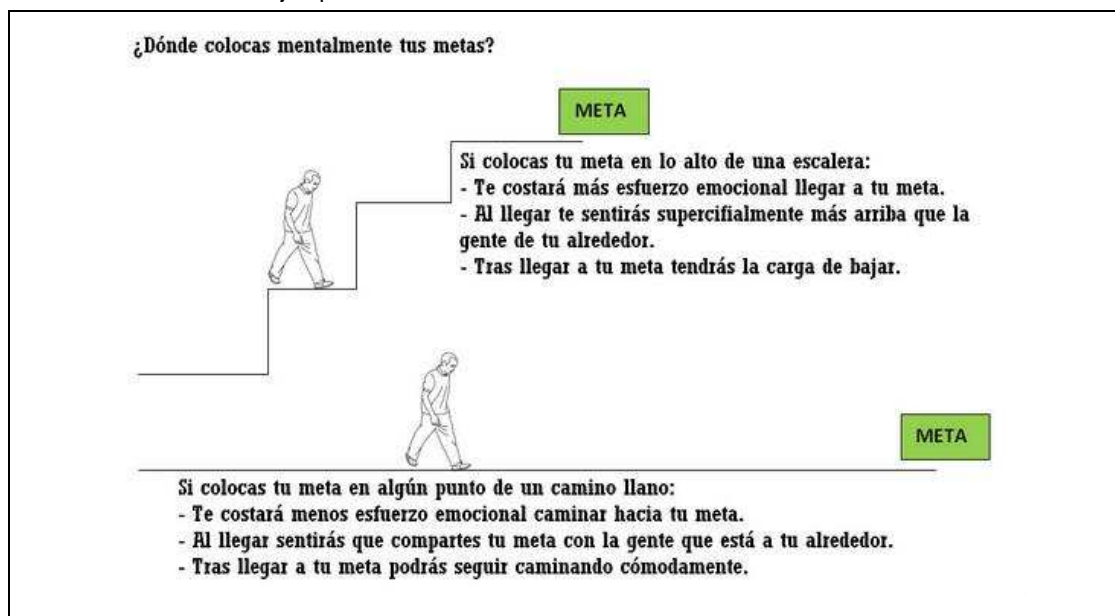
¿Dónde colocas mentalmente tus metas?

META

Si colocas tu meta en lo alto de una escalera:
- Te costará más esfuerzo emocional llegar a tu meta.
- Al llegar te sentirás supercifialmente más arriba que la gente de tu alrededor.
- Tras llegar a tu meta tendrás la carga de bajar.

META

Si colocas tu meta en algún punto de un camino llano:
- Te costará menos esfuerzo emocional caminar hacia tu meta.
- Al llegar sentirás que compartes tu meta con la gente que está a tu alrededor.
- Tras llegar a tu meta podrás seguir caminando cómodamente.